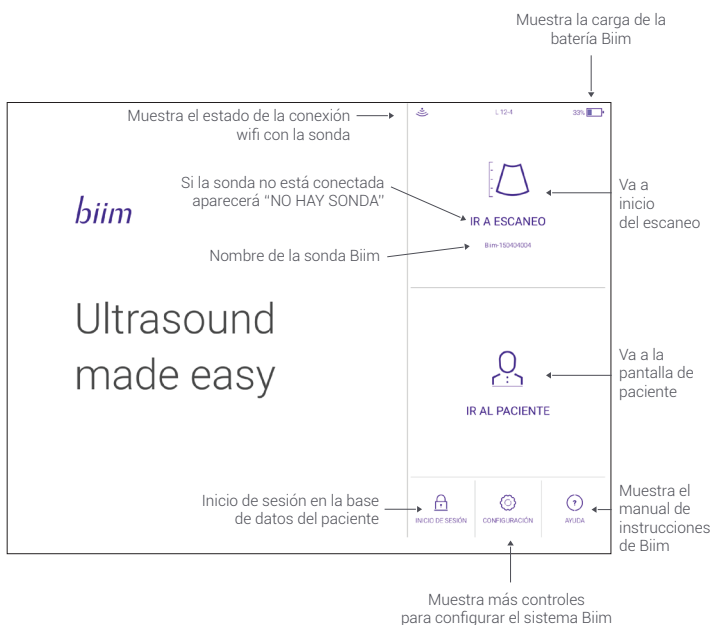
Muestra la carga de la batería Biim

Muestra el estado de la conexión wifi con la sonda

L 12-4

33%

Si la sonda no está conectada aparecerá "NO HAY SONDA"

biim

IR A ESCANEO

Va a inicio del escaneo

Nombre de la sonda Biim

Biim-150404004

Ultrasound made easy

IR AL PACIENTE

Va a la pantalla de paciente

Inicio de sesión en la base de datos del paciente

INICIO DE SESIÓN

CONFIGURACIÓN

AYUDA

Muestra el manual de instrucciones de Biim

Muestra más controles para configurar el sistema Biim